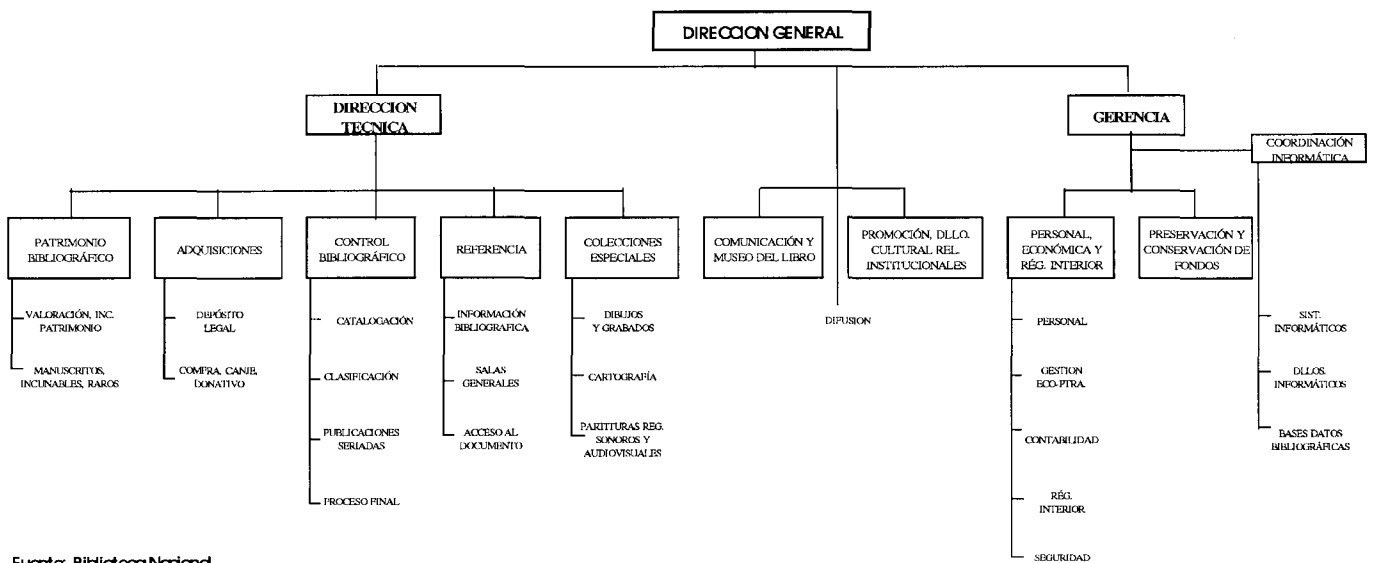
DIRECCION GENERAL

DIRECCION TECNICA

GERENCIA

COORDINACIÓN INFORMÁTICA

PATRIMONIO BIBLIOGRÁFICO

VALORACIÓN, INC. PATRIMONIO

MANUSCRITOS, INCUNABLES, RAROS

ADQUISICIONES

DEPÓSITO LEGAL

COMPRA, CANJE, DONATIVO

CONTROL BIBLIOGRÁFICO

CATALOGACIÓN

CLASIFICACIÓN

PUBLICACIONES SERIADAS

PROCESO FINAL

REFERENCIA

INFORMACIÓN BIBLIOGRAFICA

SALAS GENERALES

ACCESO AL DOCUMENTO

COLECCIONES ESPECIALES

DIBUJOS Y GRABADOS

CARTOGRAFÍA

PARTITURAS REG. SONOROS Y AUDIOVISUALES

COMUNICACIÓN Y MUSEO DEL LIBRO

DIFUSION

PROMOCIÓN, DLLO. CULTURAL REL. INSTITUCIONALES

PERSONAL, ECONÓMICA Y RÉG. INTERIOR

PERSONAL

GESTION ECO-FTRA.

CONTABILIDAD

RÉG. INTERIOR

SEGURIDAD

PRESERVACIÓN Y CONSERVACIÓN DE FONDOS

SIST. INFORMÁTICOS

DLLOS. INFORMÁTICOS

BASES DATOS BIBLIOGRÁFICAS

Fuente: Biblioteca Nacional